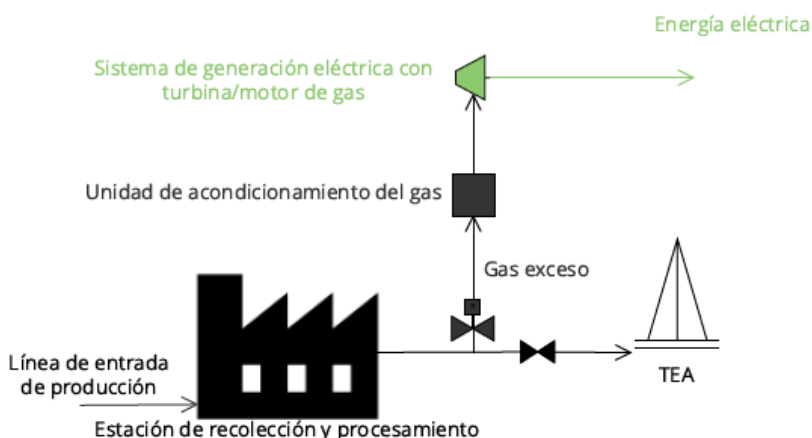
Energía eléctrica

Sistema de generación eléctrica con turbina/motor de gas

Unidad de acondicionamiento del gas

Gas exceso

TEA

Línea de entrada de producción

Estación de recolección y procesamiento